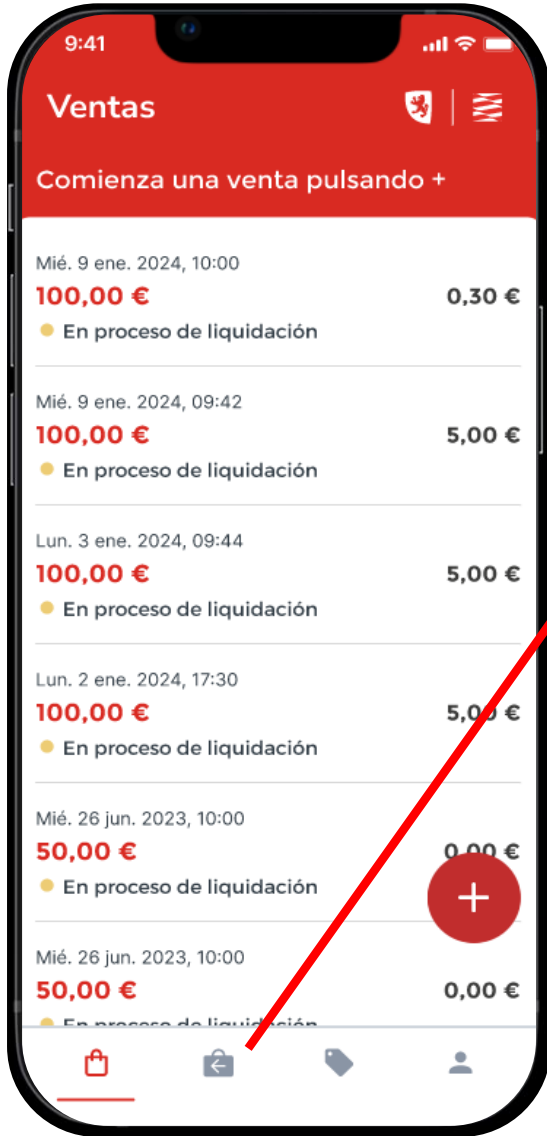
9:41

Ventas

Comienza una venta pulsando +

Mié. 9 ene. 2024, 10:00
100,00 €
0,30 €
En proceso de liquidación

Mié. 9 ene. 2024, 09:42
100,00 €
5,00 €
En proceso de liquidación

Lun. 3 ene. 2024, 09:44
100,00 €
5,00 €
En proceso de liquidación

Lun. 2 ene. 2024, 17:30
100,00 €
5,00 €
En proceso de liquidación

Mié. 26 jun. 2023, 10:00
50,00 €
0,00 €
En proceso de liquidación

Mié. 26 jun. 2023, 10:00
50,00 €
0,00 €
En proceso de liquidación

+